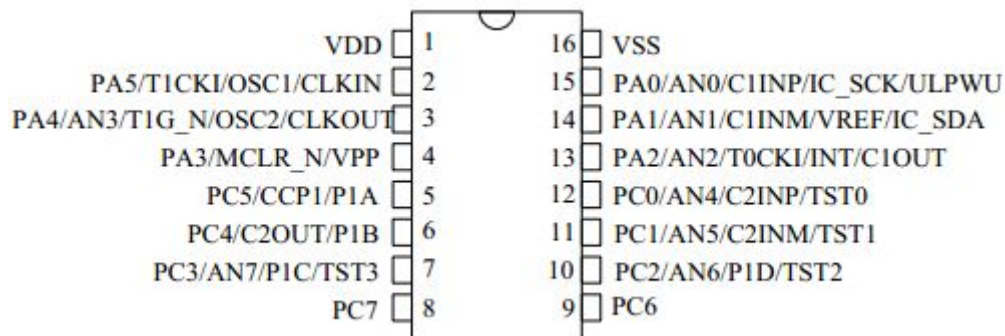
VDD 1
PA5/T1CKI/OSC1/CLKIN 2
PA4/AN3/T1G_N/OSC2/CLKOUT 3
PA3/MCLR_N/VPP 4
PC5/CCP1/P1A 5
PC4/C2OUT/P1B 6
PC3/AN7/P1C/TST3 7
PC7 8

16 VSS
15 PA0/AN0/C1INP/IC_SCK/ULPWU
14 PA1/AN1/C1INM/VREF/IC_SDA
13 PA2/AN2/T0CKI/INT/C1OUT
12 PC0/AN4/C2INP/TST0
11 PC1/AN5/C2INM/TST1
10 PC2/AN6/P1D/TST2
9 PC6